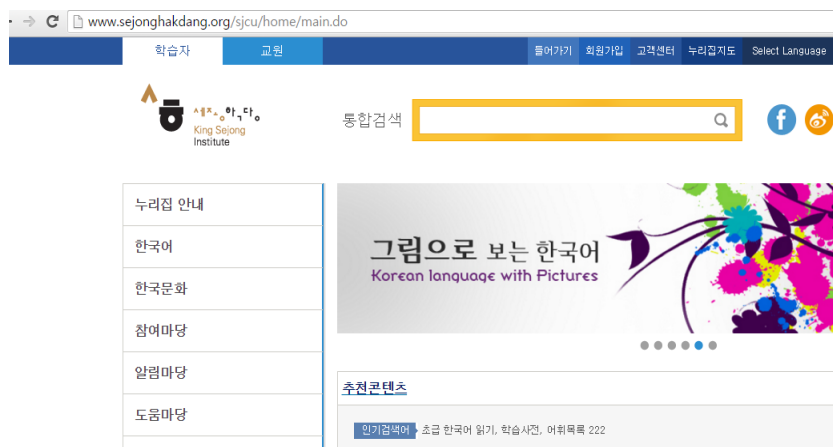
www.sejonghakdang.org/sjcu/home/main.do

학습자 교원 들어가기 회원가입 고객센터 누리집지도 Select Language

세종학당
King Sejong Institute

통합검색

누리집 안내
한국어
한국문화
참여마당
알림마당
도움마당

그림으로 보는 한국어
Korean language with Pictures

추천콘텐츠

인기검색어 초급 한국어 읽기, 학습사전, 어휘목록 222